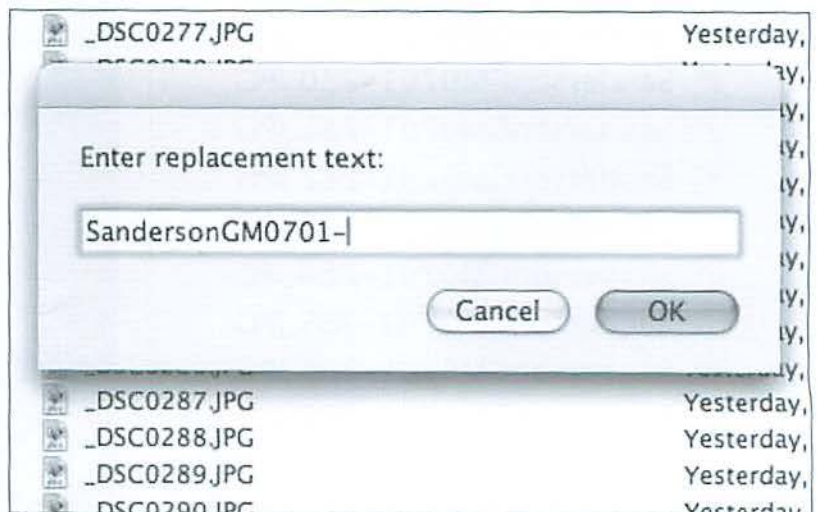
_DSC0277.JPG Yesterday,
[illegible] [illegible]ay,
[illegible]y,
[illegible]y,
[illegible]y,
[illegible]y,
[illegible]y,
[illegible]y,
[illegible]y,
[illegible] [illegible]y,

Enter replacement text:

SandersonGM0701-

Cancel OK

_DSC0287.JPG Yesterday,
_DSC0288.JPG Yesterday,
_DSC0289.JPG Yesterday,
_DSC0290.JPG Yesterday,